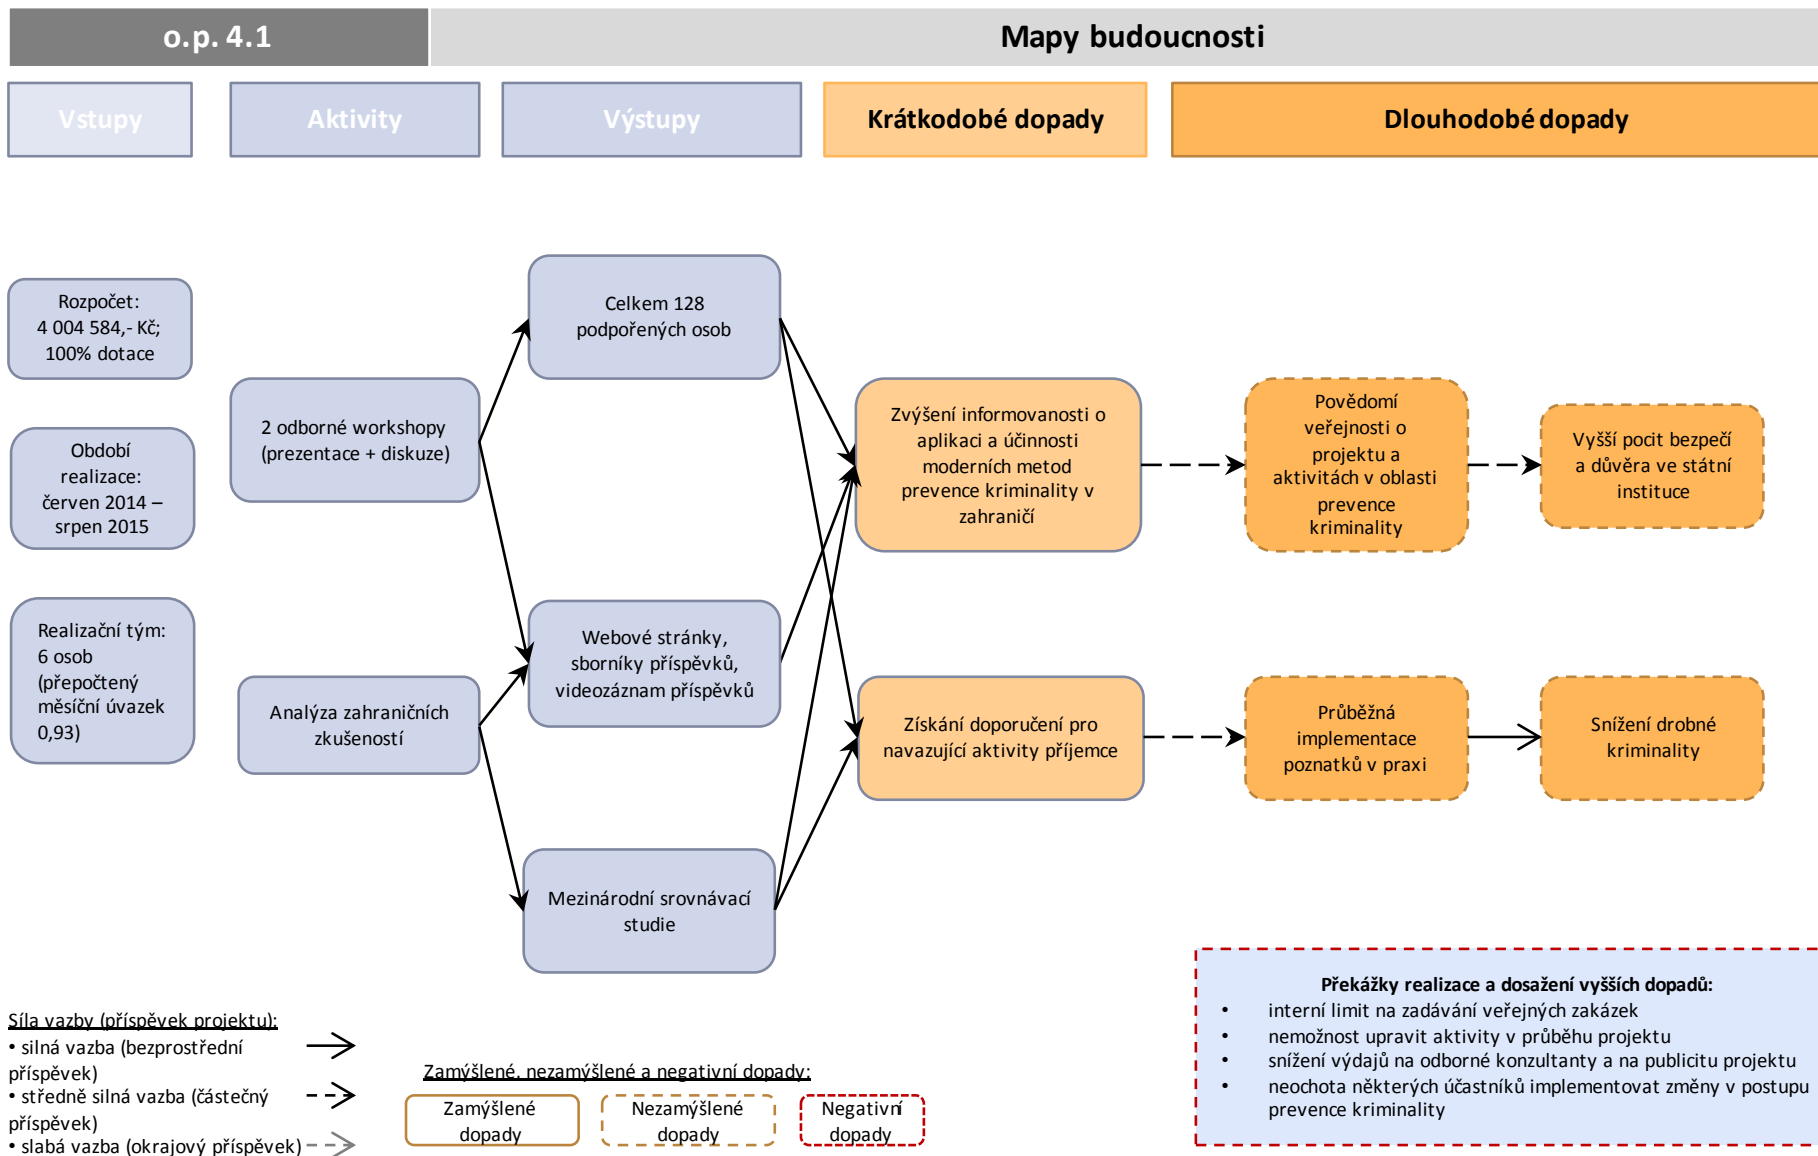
o.p. 4.1

Mapy budoucnosti

Vstupy

Aktivity

Výstupy

Krátkodobé dopady

Dlouhodobé dopady

Rozpočet: 4 004 584,- Kč; 100% dotace

Období realizace: červen 2014 – srpen 2015

Realizační tým: 6 osob (přepočtený měsíční úvazek 0,93)

2 odborné workshopy (prezentace + diskuze)

Analýza zahraničních zkušeností

Celkem 128 podpořených osob

Webové stránky, sborníky příspěvků, videozáznam příspěvků

Mezinárodní srovnávací studie

Zvýšení informovanosti o aplikaci a účinnosti moderních metod prevence kriminality v zahraničí

Získání doporučení pro navazující aktivity příjemce

Povědomí veřejnosti o projektu a aktivitách v oblasti prevence kriminality

Vyšší pocit bezpečí a důvěra ve státní instituce

Průběžná implementace poznatků v praxi

Snížení drobné kriminality

Překážky realizace a dosažení vyšších dopadů:
• interní limit na zadávání veřejných zakázek
• nemožnost upravit aktivity v průběhu projektu
• snížení výdajů na odborné konzultanty a na publicitu projektu
• neochota některých účastníků implementovat změny v postupu prevence kriminality

Síla vazby (příspěvek projektu):
• silná vazba (bezprostřední příspěvek)
• středně silná vazba (částečný příspěvek)
• slabá vazba (okrajový příspěvek)

Zamýšlené, nezamýšlené a negativní dopady:
Zamýšlené dopady
Nezamýšlené dopady
Negativní dopady